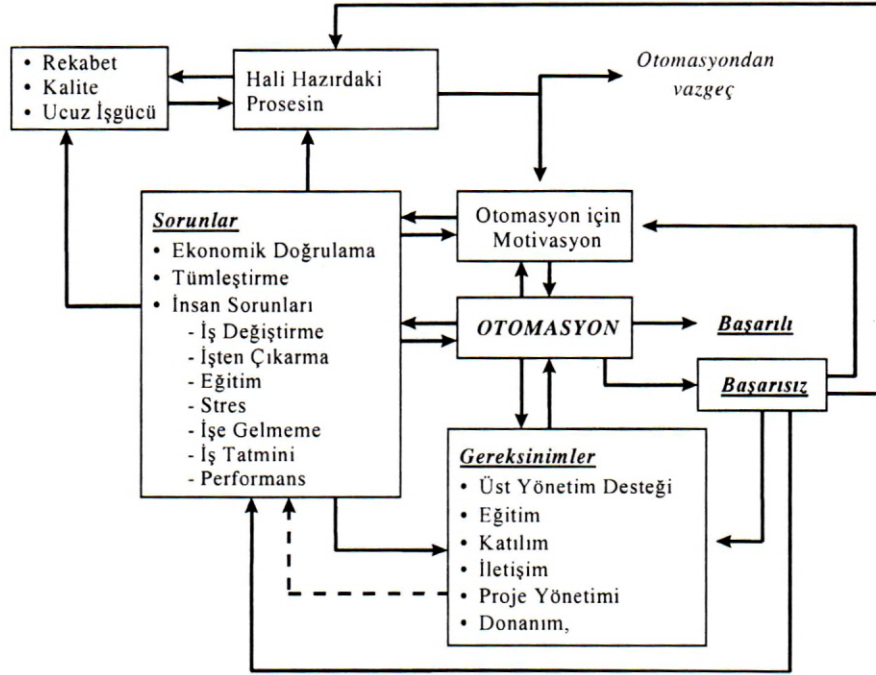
• Rekabet
• Kalite
• Ucuz İşgücü

Hali Hazırdaki Prosesin

Otomasyondan vazgeç

Sorunlar
• Ekonomik Doğrulama
• Tümleştirme
• İnsan Sorunları
- İş Değiştirme
- İşten Çıkarma
- Eğitim
- Stres
- İşe Gelmeme
- İş Tatmini
- Performans

Otomasyon için Motivasyon

OTOMASYON

Başarılı

Başarısız

Gereksinimler
• Üst Yönetim Desteği
• Eğitim
• Katılım
• İletişim
• Proje Yönetimi
• Donanım,